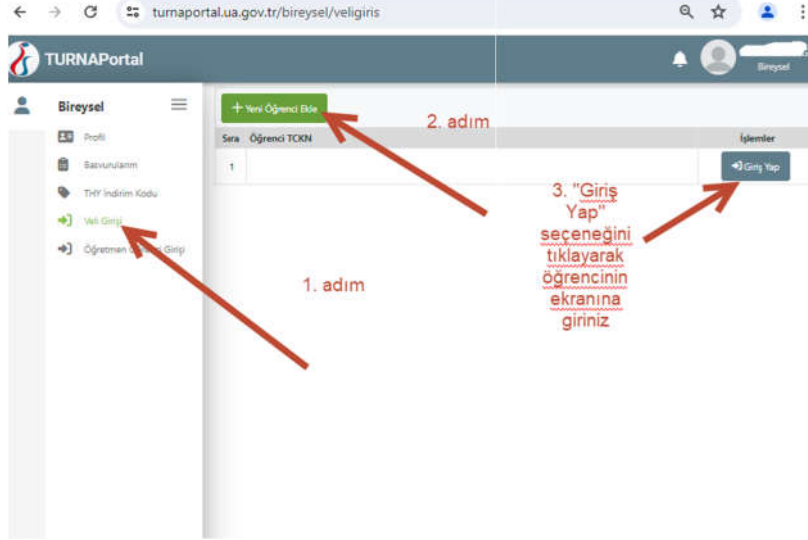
turnaportal.ua.gov.tr/bireysel/veligiris

TURNAPortal

Bireysel

Bireysel

Profil

Başvurularım

THY İndirim Kodu

Veli Girişi

Öğretmen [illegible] Girişi

+ Yeni Öğrenci Ekle

2. adım

| Sıra | Öğrenci TCKN | İşlemler |
|---|---|---|
| 1 | | Giriş Yap |

3. "Giriş Yap" seçeneğini tıklayarak öğrencinin ekranına giriniz

1. adım